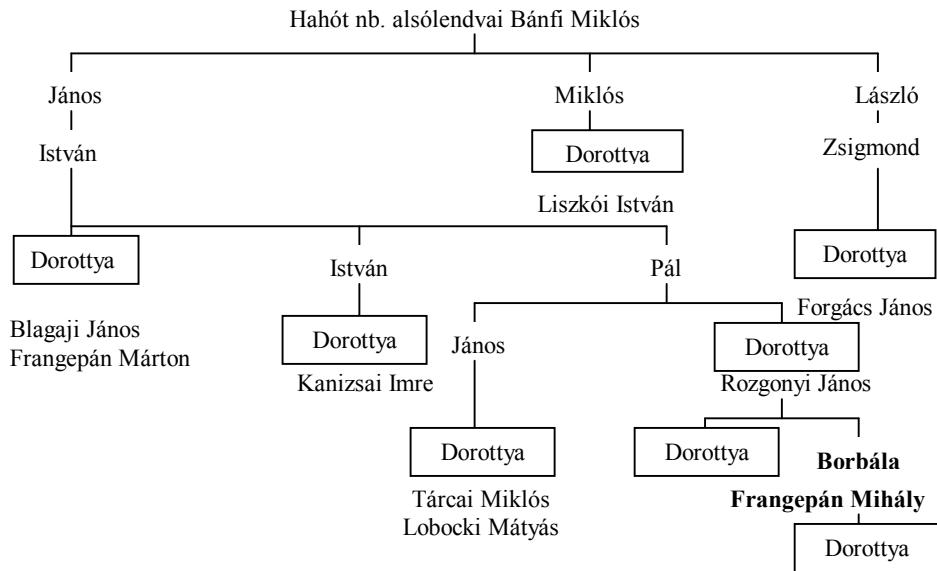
Hahót nb. alsólendvai Bánfi Miklós

János

István

Miklós

Dorottya

László

Zsigmond

Liszkói István

Dorottya

Blagaji János
Frangepán Márton

István

Dorottya

Kanizsai Imre

Pál

János

Dorottya

Tárcai Miklós
Lobocki Mátyás

Forgács János

Dorottya

Rozgonyi János

Dorottya

**Borbála**

**Frangepán Mihály**

Dorottya

Dorottya